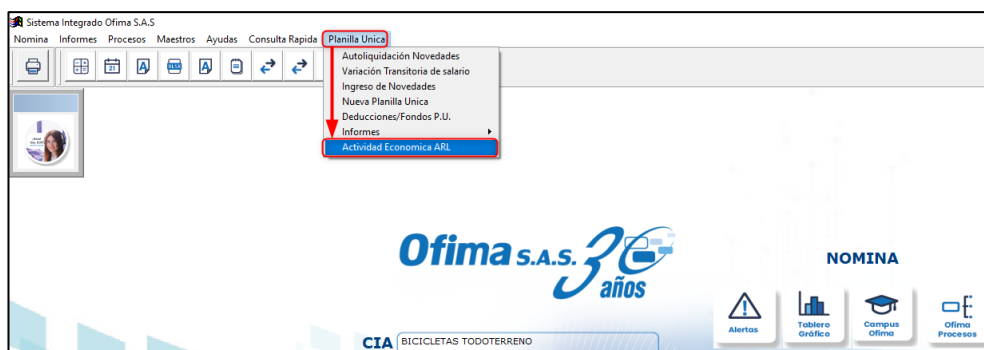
Sistema Integrado Ofima S.A.S

Nomina Informes Procesos Maestros Ayudas Consulta Rapida Planilla Unica

Autoliquidación Novedades
Variación Transitoria de salario
Ingreso de Novedades
Nueva Planilla Unica
Deducciones/Fondos P.U.
Informes
Actividad Economica ARL

Ofima S.A.S. 30 años

NOMINA

Alertas

Tablero Gráfico

Campus Ofima

Ofima Procesos

CIA BICICLETAS TODOTERRENO